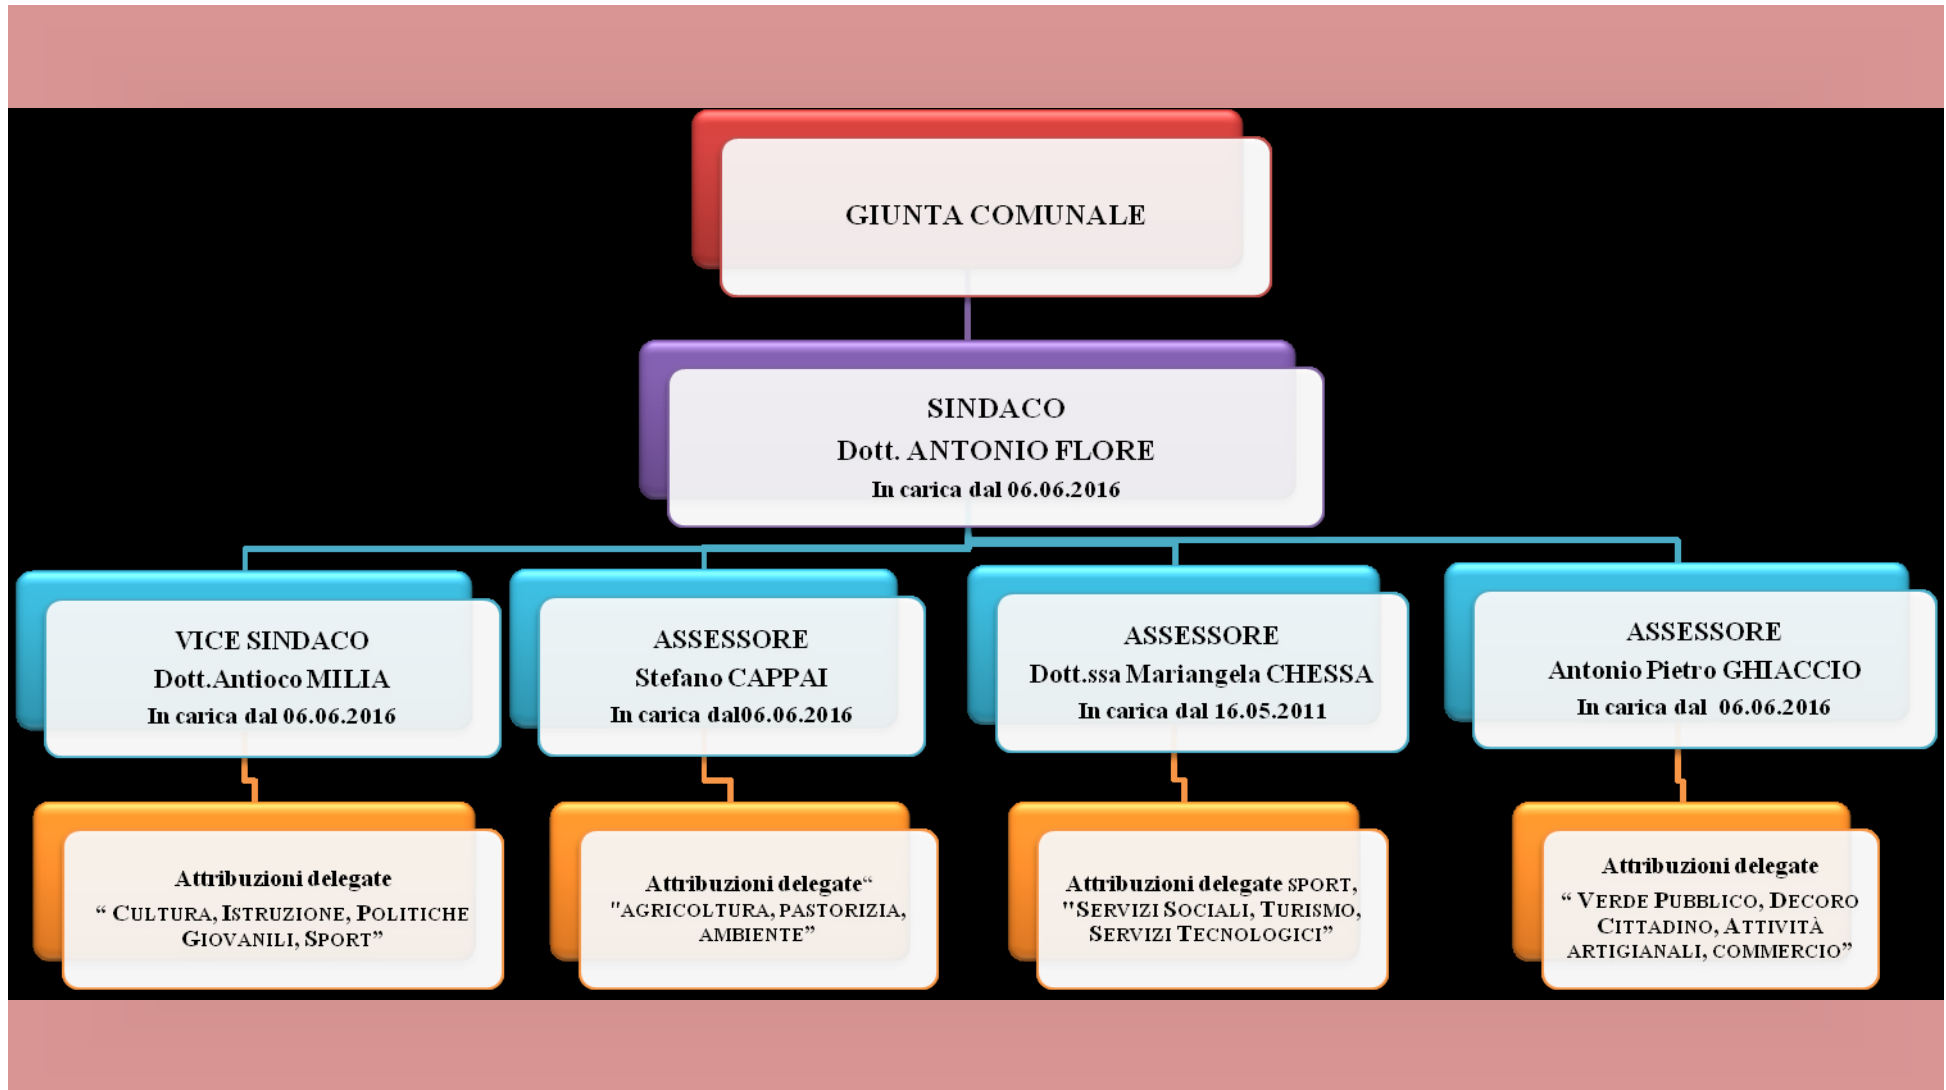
GIUNTA COMUNALE

SINDACO
Dott. ANTONIO FLORE
In carica dal 06.06.2016

VICE SINDACO
Dott.Antioco MILIA
In carica dal 06.06.2016

ASSESSORE
Stefano CAPPAI
In carica dal06.06.2016

ASSESSORE
Dott.ssa Mariangela CHESSA
In carica dal 16.05.2011

ASSESSORE
Antonio Pietro GHIACCIO
In carica dal 06.06.2016

Attribuzioni delegate
" CULTURA, ISTRUZIONE, POLITICHE GIOVANILI, SPORT"

Attribuzioni delegate"
"AGRICOLTURA, PASTORIZIA, AMBIENTE"

Attribuzioni delegate SPORT, "SERVIZI SOCIALI, TURISMO, SERVIZI TECNOLOGICI"

Attribuzioni delegate
" VERDE PUBBLICO, DECORO CITTADINO, ATTIVITÀ ARTIGIANALI, COMMERCIO"